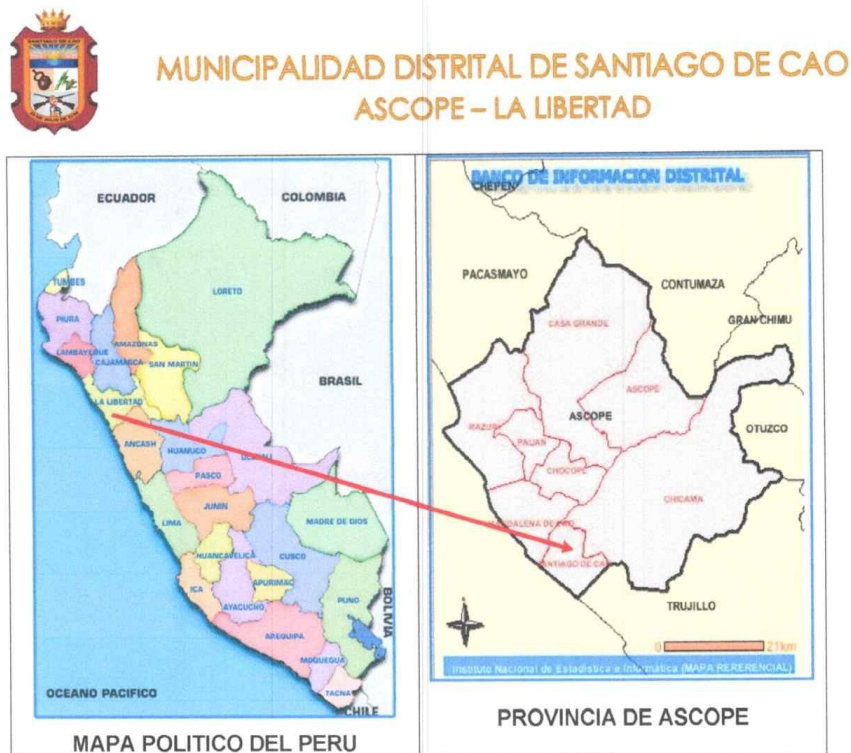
MUNICIPALIDAD DISTRITAL DE SANTIAGO DE CAO
ASCOPE – LA LIBERTAD

ECUADOR
COLOMBIA
TUMBES
LORETO
PIURA
AMAZONAS
LAMBAYEQUE
CAJAMARCA
SAN MARTIN
BRASIL
LA LIBERTAD
ANCASH
HUANUCO
UCAYALI
PASCO
JUNIN
MADRE DE DIOS
LIMA
HUANCAVELICA
CUSCO
APURIMAC
ICA
AYACUCHO
PUNO
BOLIVIA
AREQUIPA
MOQUEGUA
TACNA
OCEANO PACIFICO
CHILE
MAPA POLITICO DEL PERU

BANCO DE INFORMACION DISTRITAL
CHEPEN
PACASMAYO
CONTUMAZA
GRAN CHIMU
CASA GRANDE
ASCOPE
ASCOPE
RAZURI
PAIJAN
CHOCOPE
OTUZCO
MAGDALENA DE CAO
CHICAMA
SANTIAGO DE CAO
TRUJILLO
0 21km
Instituto Nacional de Estadistica e Informatica (MAPA RERERENCIAL)
PROVINCIA DE ASCOPE